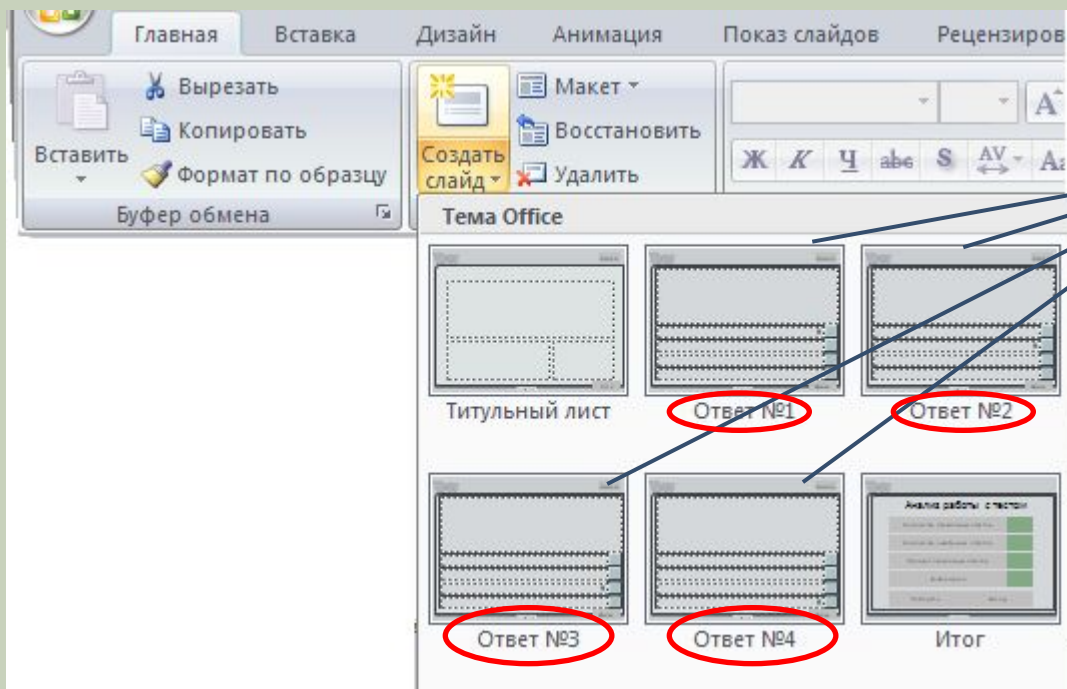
Главная Вставка Дизайн Анимация Показ слайдов Рецензиров

Вставить

Вырезать

Копировать

Формат по образцу

Буфер обмена

Создать слайд

Макет

Восстановить

Удалить

Ж К Ч abe S AV Aa

Тема Office

Титульный лист

Ответ №1

Ответ №2

Ответ №3

Ответ №4

Анализ работы с тестом

Итог